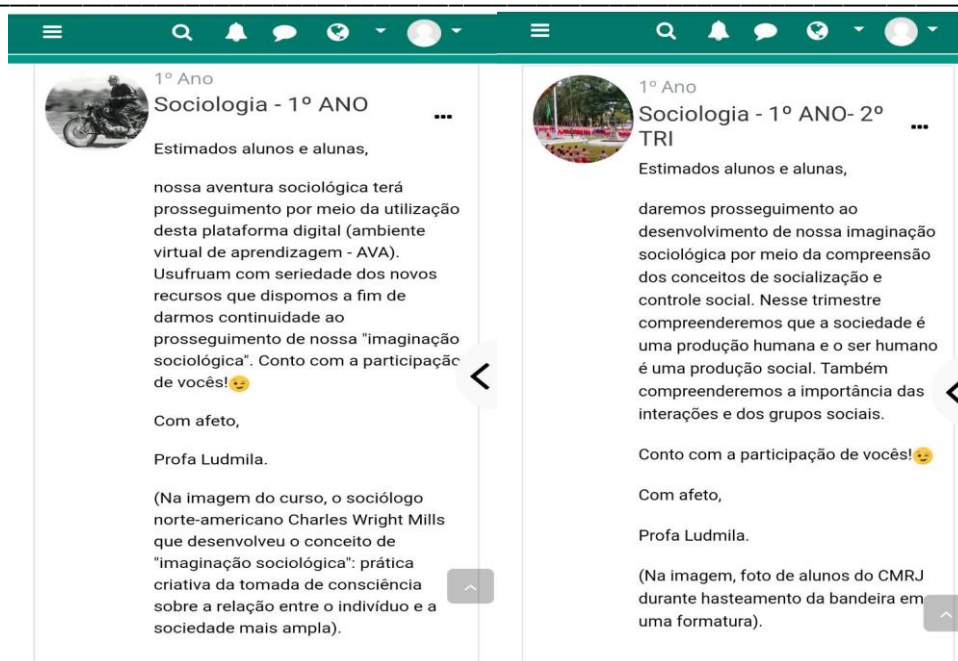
1º Ano
Sociologia - 1º ANO

Estimados alunos e alunas,

nossa aventura sociológica terá prosseguimento por meio da utilização desta plataforma digital (ambiente virtual de aprendizagem - AVA). Usufruam com seriedade dos novos recursos que dispomos a fim de darmos continuidade ao prosseguimento de nossa "imaginação sociológica". Conto com a participaçã de vocês!

Com afeto,

Profa Ludmila.

(Na imagem do curso, o sociólogo norte-americano Charles Wright Mills que desenvolveu o conceito de "imaginação sociológica": prática criativa da tomada de consciência sobre a relação entre o indivíduo e a sociedade mais ampla).

1º Ano
Sociologia - 1º ANO- 2º TRI

Estimados alunos e alunas,

daremos prosseguimento ao desenvolvimento de nossa imaginação sociológica por meio da compreensão dos conceitos de socialização e controle social. Nesse trimestre compreenderemos que a sociedade é uma produção humana e o ser humano é uma produção social. Também compreenderemos a importância das interações e dos grupos sociais.

Conto com a participação de vocês!

Com afeto,

Profa Ludmila.

(Na imagem, foto de alunos do CMRJ durante hasteamento da bandeira em uma formatura).